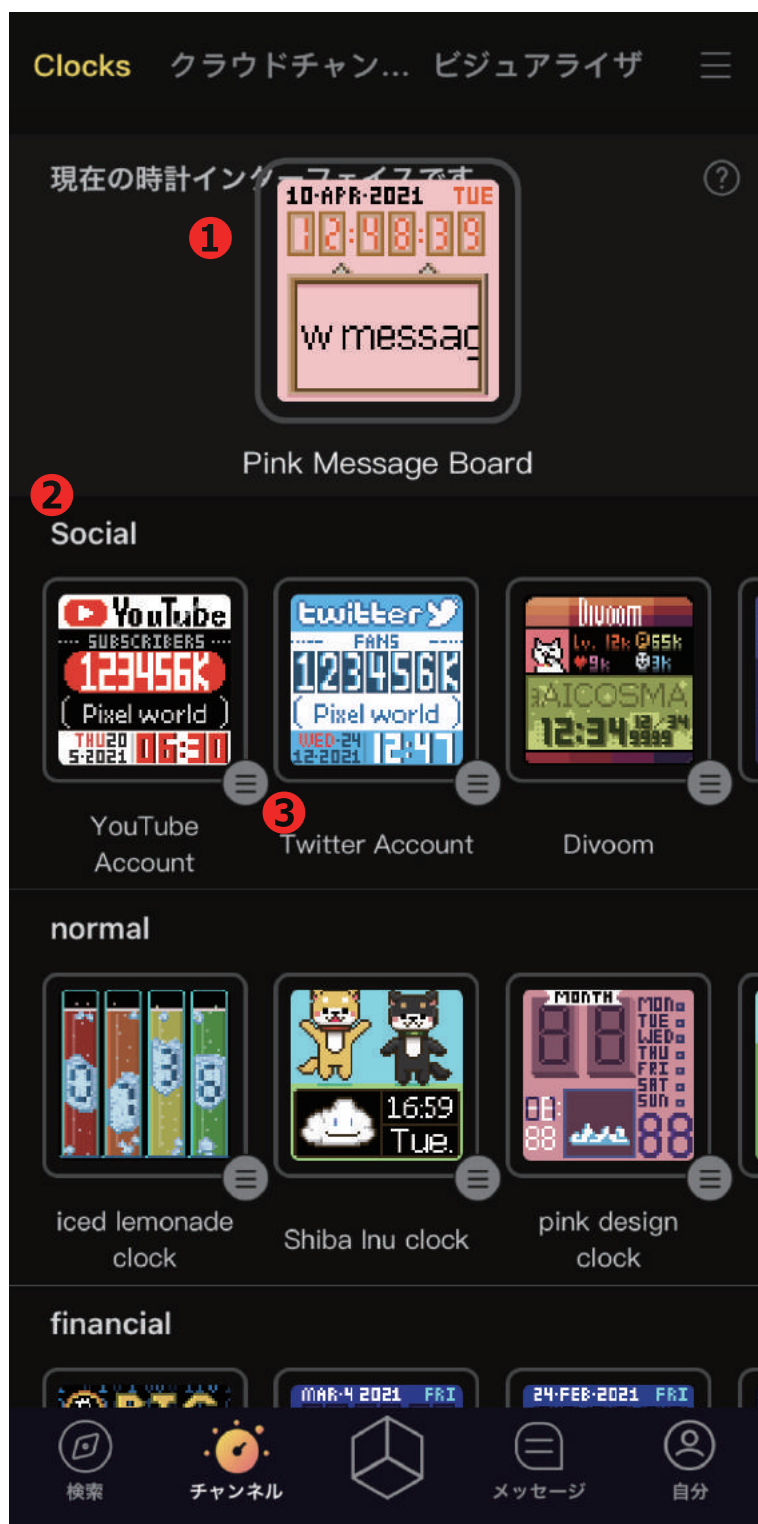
Clocks クラウドチャン... ビジュアライザ

現在の時計インターフェイスです

10-APR-2021 TUE
12:48:39
w messag

Pink Message Board

Social

YouTube
SUBSCRIBERS
123456K
( Pixel world )
THU 20
5-2021 06:30

YouTube Account

twitter
FANS
123456K
( Pixel world )
WED-24
12-2021 12:47

Twitter Account

Divoom
Lv. 12k 65k
9k 3k
AICOSMA
12:34 12/34 9999

Divoom

normal

iced lemonade clock

16:59
Tue.

Shiba Inu clock

MONTH
MON
TUE
WED
THU
FRI
SAT
SUN
88

pink design clock

financial

MAR-4 2021 FRI

24-FEB-2021 FRI

検索 チャンネル メッセージ 自分